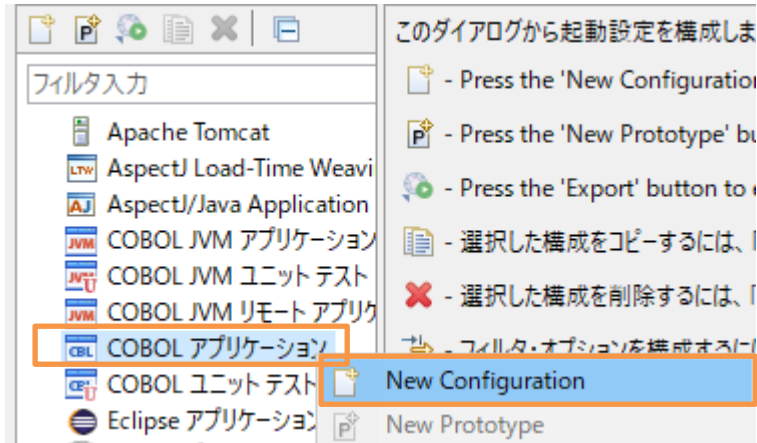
フィルタ入力

Apache Tomcat
AspectJ Load-Time Weavi
AspectJ/Java Application
COBOL JVM アプリケーション
COBOL JVM ユニット テスト
COBOL JVM リモート アプリケ
COBOL アプリケーション
COBOL ユニット テスト
Eclipse アプリケーション

このダイアログから起動設定を構成しま
- Press the 'New Configuration
- Press the 'New Prototype' bu
- Press the 'Export' button to
- 選択した構成をコピーするには、
- 選択した構成を削除するには、
- フィルタ・オプションを構成するには

New Configuration
New Prototype